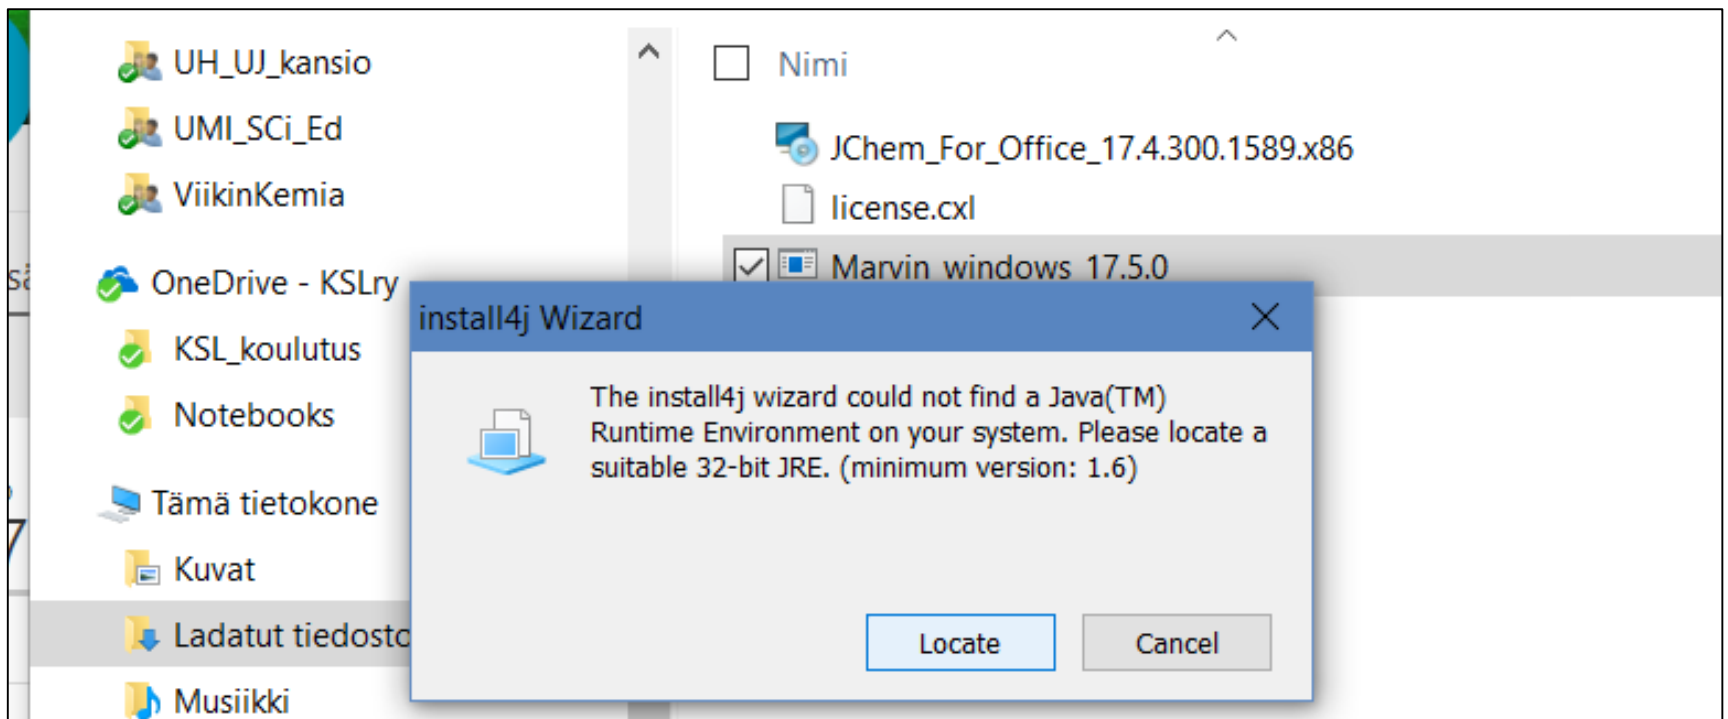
UH_UJ_kansio
UMI_SCi_Ed
ViikinKemia
OneDrive - KSLry
KSL_koulutus
Notebooks
Tämä tietokone
Kuvat
Ladatut tiedosto
Musiikki

Nimi
JChem_For_Office_17.4.300.1589.x86
license.cxl
Marvin windows 17.5.0

install4j Wizard

The install4j wizard could not find a Java(TM) Runtime Environment on your system. Please locate a suitable 32-bit JRE. (minimum version: 1.6)

Locate
Cancel